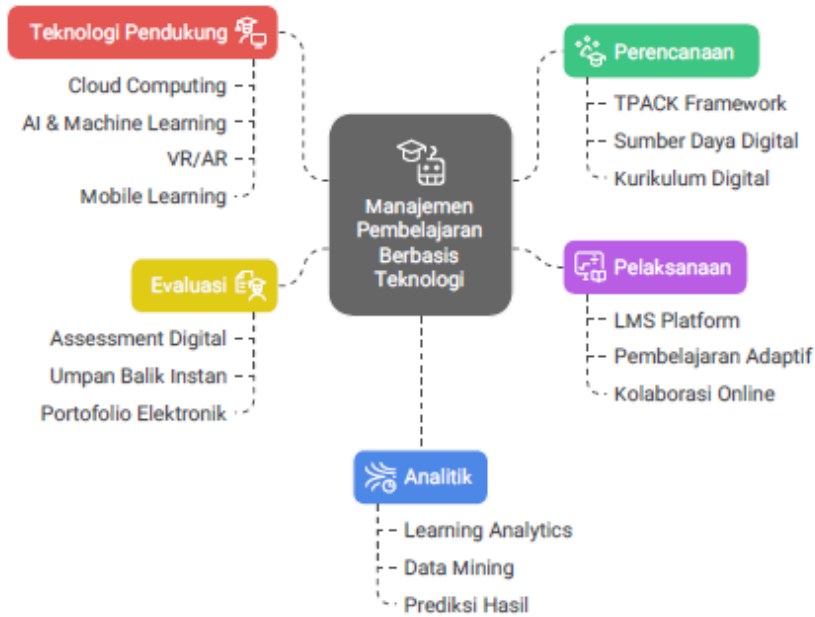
Manajemen Pembelajaran Berbasis Teknologi

Teknologi Pendukung
Cloud Computing
AI & Machine Learning
VR/AR
Mobile Learning

Perencanaan
TPACK Framework
Sumber Daya Digital
Kurikulum Digital

Evaluasi
Assessment Digital
Umpan Balik Instan
Portofolio Elektronik

Pelaksanaan
LMS Platform
Pembelajaran Adaptif
Kolaborasi Online

Analitik
Learning Analytics
Data Mining
Prediksi Hasil